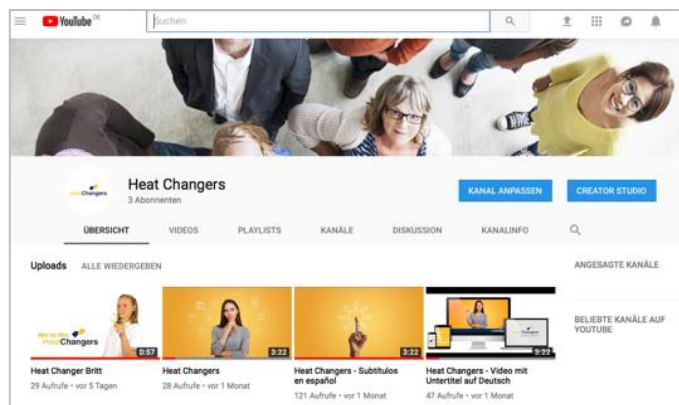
YouTube DE

Suchen

Heat Changers

Heat Changers
3 Abonnenten

KANAL ANPASSEN

CREATOR STUDIO

ÜBERSICHT

VIDEOS

PLAYLISTS

KANÄLE

DISKUSSION

KANALINFO

Uploads

ALLE WIEDERGEBEN

ANGESAGTE KANÄLE

BELIEBTE KANÄLE AUF YOUTUBE

We're the Heat Changers

0:57

Heat Changer Britt
29 Aufrufe • vor 5 Tagen

3:22

Heat Changers
28 Aufrufe • vor 1 Monat

3:22

Heat Changers - Subtítulos en español
121 Aufrufe • vor 1 Monat

Heat Changers

3:22

Heat Changers - Video mit Untertitel auf Deutsch
47 Aufrufe • vor 1 Monat